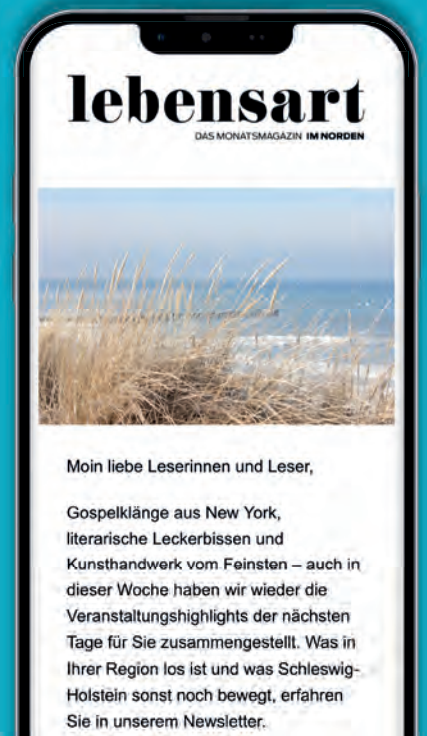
lebensart
DAS MONATSMAGAZIN IM NORDEN

Moin liebe Leserinnen und Leser,

Gospelklänge aus New York, literarische Leckerbissen und Kunsthandwerk vom Feinsten – auch in dieser Woche haben wir wieder die Veranstaltungshighlights der nächsten Tage für Sie zusammengestellt. Was in Ihrer Region los ist und was Schleswig-Holstein sonst noch bewegt, erfahren Sie in unserem Newsletter.